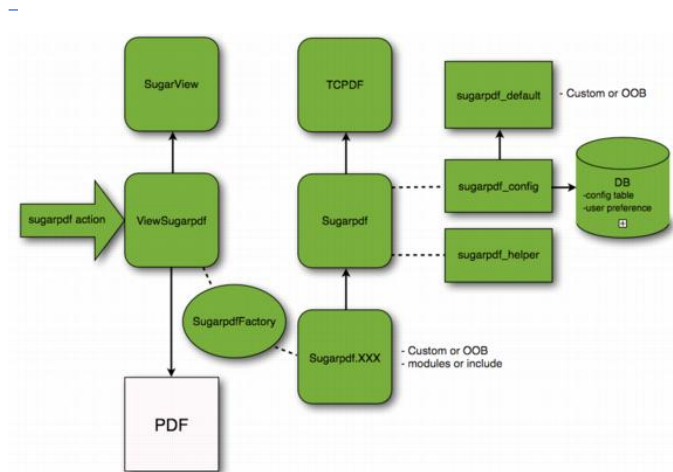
SugarView

TCPDF

sugarpdf_default

- Custom or OOB

sugarpdf action

ViewSugarpdf

Sugarpdf

sugarpdf_config

DB
-config table
-user preference

sugarpdf_helper

SugarpdfFactory

Sugarpdf.XXX

- Custom or OOB
- modules or include

PDF